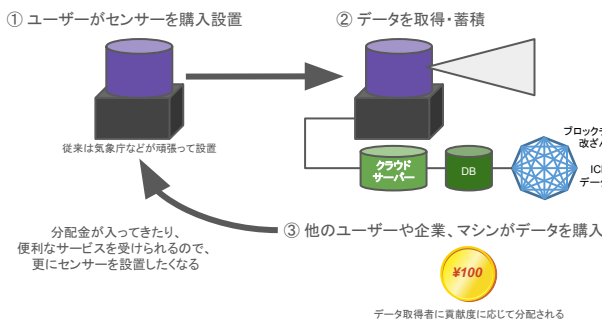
① ユーザーがセンサーを購入設置

② データを取得・蓄積

従来は気象庁などが頑張って設置

クラウドサーバー

DB

ブロック
改ざん

IC
デー

③ 他のユーザーや企業、マシンがデータを購入

分配金が入ってきたり、
便利なサービスを受けられるので、
更にセンサーを設置したくなる

¥100

データ取得者に貢献度に応じて分配される